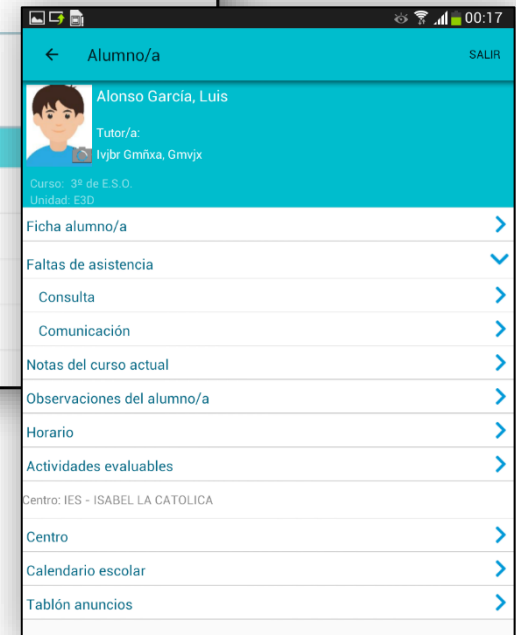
00:17

Alumno/a

SALIR

Alonso García, Luis

Tutor/a:
Ivjbr Gmñxa, Gmvjx

Curso: 3º de E.S.O.
Unidad: E3D

Ficha alumno/a

Faltas de asistencia

Consulta

Comunicación

Notas del curso actual

Observaciones del alumno/a

Horario

Actividades evaluables

Centro: IES - ISABEL LA CATOLICA

Centro

Calendario escolar

Tablón anuncios